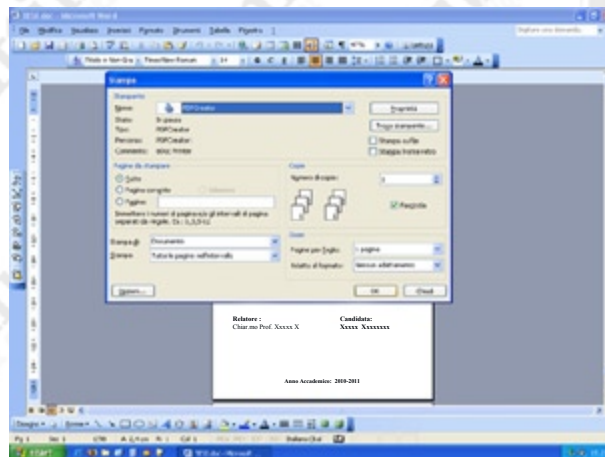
File Modifica Visualizza Inserisci Formato Strumenti Tabella Finestra ?

Stampa

Stampante

Nome: PDFCreator

Stato: In pausa

Tipo: PDFCreator

Percorso: PDFCreator

Commento: eDoc Printer

Proprietà

Trova stampante...

Stampa su file

Stampa fronte retro

Pagine da stampare

Tutte

Pagina corrente

Selezione

Pagine:

Immettere i numeri di pagina e/o gli intervalli di pagine separati da virgole. Es.: 1;3;5-12

Copie

Numero di copie:

1

Fascicola

Stampa di: Documento

Stampa: Tutte le pagine nell'intervallo

Zoom

Pagine per foglio: 1 pagina

Adatta al formato: Nessun adattamento

Opzioni...

OK

Chiudi

Relatore :

Chiar.mo Prof. Xxxxx X

Candidata:

Xxxxx Xxxxxxxx

Anno Accademico: 2010-2011

Disegno

Forme

Pg 1

Sez 1

start